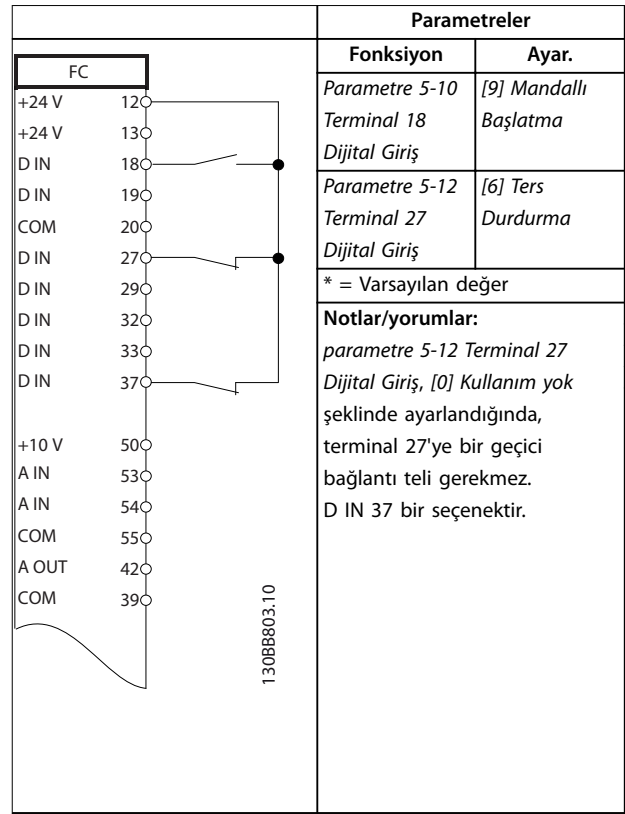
| | Parametreler | |
|---|---|---|
| | Fonksiyon | Ayar. |
| | Parametre 5-10 Terminal 18 Dijital Giriş | [9] Mandallı Başlatma |
| | Parametre 5-12 Terminal 27 Dijital Giriş | [6] Ters Durdurma |
| | * = Varsayılan değer | |
| | Notlar/yorumlar: parametre 5-12 Terminal 27 Dijital Giriş, [0] Kullanım yok şeklinde ayarlandığında, terminal 27'ye bir geçici bağlantı teli gerekmez. D IN 37 bir seçenektir. | |

FC
+24 V 12
+24 V 13
D IN 18
D IN 19
COM 20
D IN 27
D IN 29
D IN 32
D IN 33
D IN 37
+10 V 50
A IN 53
A IN 54
COM 55
A OUT 42
COM 39

130BB803.10